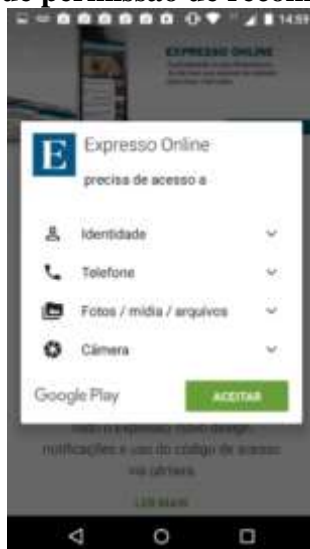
de permissão de recom

14:59

EXPRESSO ONLINE

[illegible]

E

Expresso Online

precisa de acesso a

Identidade

Telefone

Fotos / mídia / arquivos

Câmera

Google Play

ACEITAR

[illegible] notificações e uso do código de acesso via câmera

LER MAIS